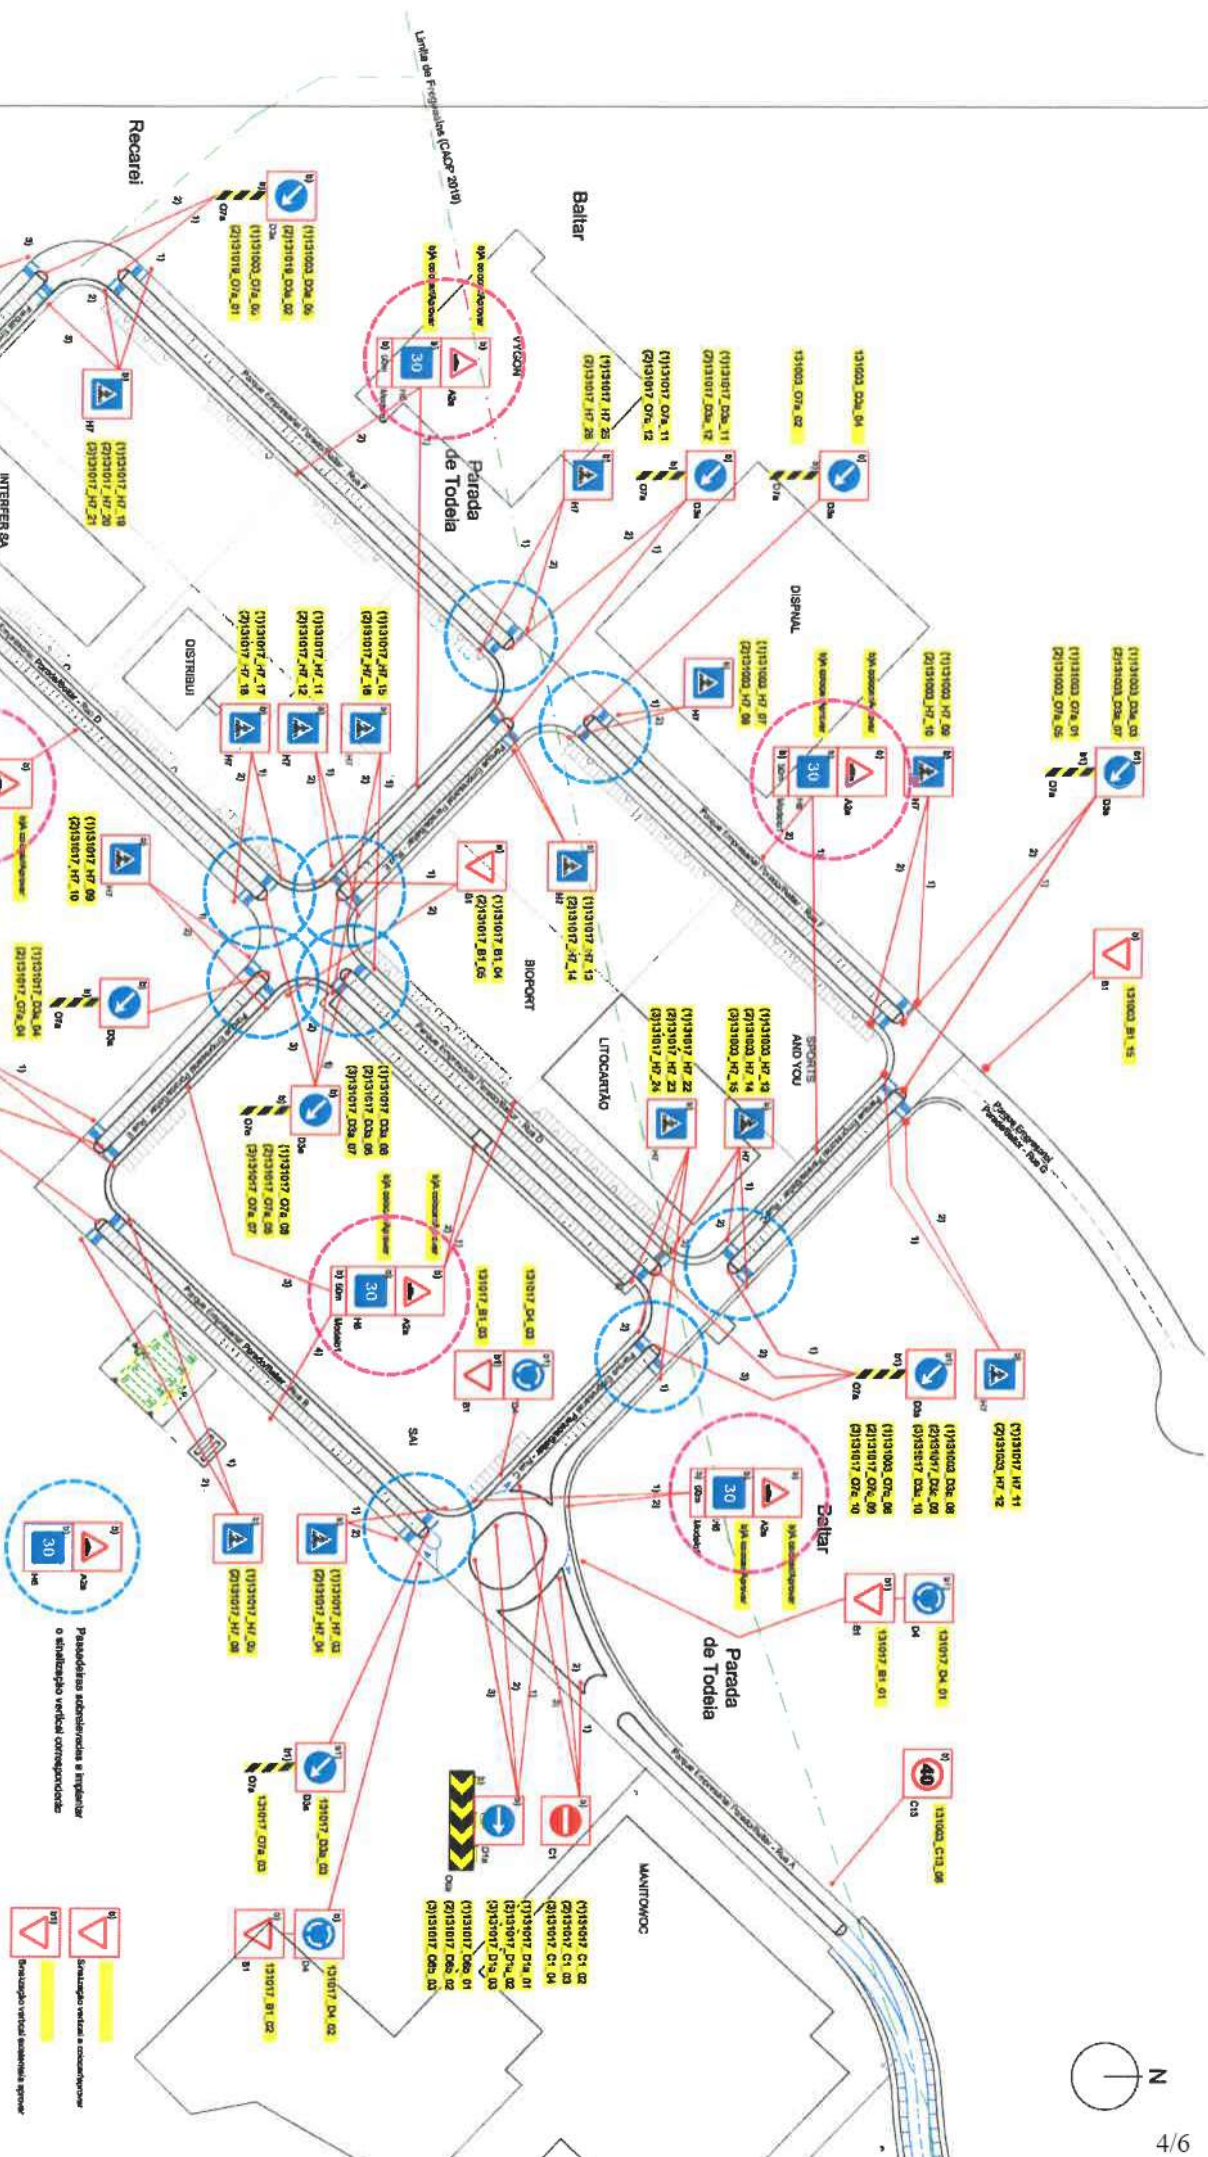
Limite de Freguesias (CAOP 2019)

Baltar

Recarei

Parada de Todeia

VYGON

DISPNAL

DISTRIBUI

BIOPORT

LITOCARTÃO

SPORTS AND YOU

SAI

INTERFER SA

MANITOWOC

Baltar

Parada de Todeia

Parque Empresarial Parada-Baltar - Rua G

Parque Empresarial Parada-Baltar - Rua A

Parque Empresarial Parada-Baltar - Rua B

Parque Empresarial Parada-Baltar - Rua D

Parque Empresarial Parada-Baltar - Rua E

(1)131003_D3a_06
(2)131019_D3a_02
(1)131003_O7a_0
(2)131019_O7a_01

(1)131017_H7_19
(2)131017_H7_20
(3)131017_H7_21

131003_D3a_04
131003_O7a_02

(1)131017_D3a_11
(2)131017_D3a_12
(1)131017_O7a_11
(2)131017_O7a_12
(1)131017_H7_25
(2)131017_H7_26

(1)131003_D3a_03
(2)131003_D3a_07
(1)131003_O7a_01
(2)131003_O7a_05

(1)131003_H7_09
(2)131003_H7_10

(1)131003_H7_07
(2)131003_H7_08

(1)131017_H7_15
(2)131017_H7_16
(1)131017_H7_11
(2)131017_H7_12
(1)131017_H7_17
(2)131017_H7_18

(1)131017_H7_13
(2)131017_H7_14

(1)131017_B1_04
(2)131017_B1_05

131003_B1_15

(1)131017_H7_09
(2)131017_H7_10

(1)131017_D3a_04
(2)131017_O7a_04

(1)131003_H7_23
(2)131003_H7_14
(3)131003_H7_15

(1)131003_H7_22
(2)131017_H7_23
(3)131017_H7_24

(1)131017_D3a_06
(2)131017_D3a_06
(3)131017_D3a_07
(1)131017_O7a_08
(2)131017_O7a_08
(3)131017_O7a_07

131017_B1_03
131017_D4_03

(1)131017_H7_11
(2)131003_H7_12

(1)131003_D3a_08
(2)131017_D3a_09
(3)131017_D3a_10
(1)131003_O7a_06
(2)131017_O7a_09
(3)131017_O7a_10

131017_D4_01
131017_B1_01

131003_C13_06

(1)131017_H7_03
(2)131017_H7_04
(1)131017_H7_01
(2)131017_H7_02

131017_D3a_03
131017_O7a_03

(1)131017_C1_02
(2)131017_C1_03
(3)131017_C1_04
(1)131017_D1a_01
(2)131017_D1a_02
(3)131017_D1a_03
(1)131017_O6b_01
(2)131017_O6b_02
(3)131017_O6b_03

131017_D4_02
131017_B1_02

s/A aceso e perceber

30

40

A2a H7 D3a O7a B1 D4 C1 C13 H8 O6b D1a

Passadeiras sobreelevadas a implantar e sinalização vertical correspondente

Sinalização vertical a colocar/aprovar

Sinalização vertical existente aprovar

N

4/6